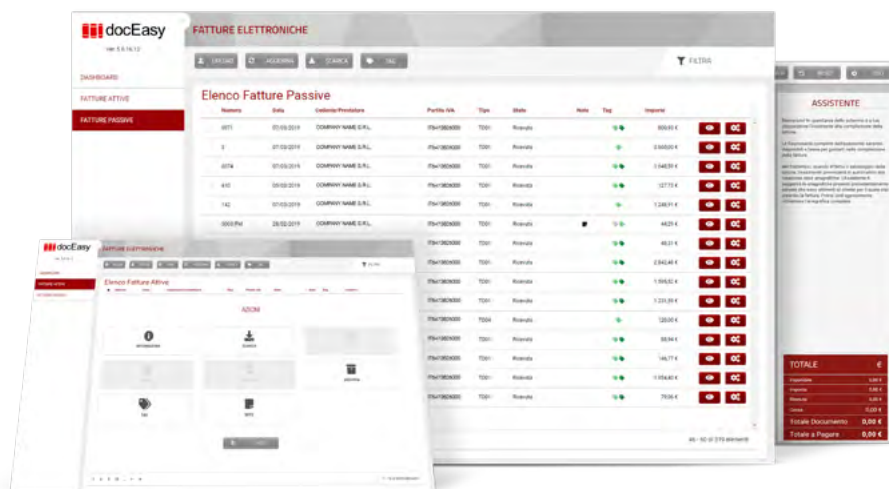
docEasy
ver. 5.9.16.12

DASHBOARD
FATTURE ATTIVE
FATTURE PASSIVE

FATTURE ELETTRONICHE

UPLOAD
AGGIORNA
SCARICA
TAG

FILTRA

Elenco Fatture Passive

| Numero | Data | Cedente/Prestatore | Partita IVA | Tipo | Stato | Note | Tag | Importo |
|---|---|---|---|---|---|---|---|---|
| 4571 | 07/03/2019 | COMPANY NAME S.R.L. | IT04138026000 | TD01 | Ricevuta | | | 609,93 € |
| 5 | 07/03/2019 | COMPANY NAME S.R.L. | IT04138026000 | TD01 | Ricevuta | | | 2.569,00 € |
| 6774 | 07/03/2019 | COMPANY NAME S.R.L. | IT04138026000 | TD01 | Ricevuta | | | 1.548,59 € |
| 410 | 05/03/2019 | COMPANY NAME S.R.L. | IT04138026000 | TD01 | Ricevuta | | | 127,73 € |
| 142 | 05/03/2019 | COMPANY NAME S.R.L. | IT04138026000 | TD01 | Ricevuta | | | 7.248,91 € |
| 0003/PM | 28/02/2019 | COMPANY NAME S.R.L. | IT04138026000 | TD01 | Ricevuta | | | 44,05 € |
| | | | IT04138026000 | TD01 | Ricevuta | | | 48,51 € |
| | | | IT04138026000 | TD01 | Ricevuta | | | 2.842,46 € |
| | | | IT04138026000 | TD01 | Ricevuta | | | 1.509,52 € |
| | | | IT04138026000 | TD01 | Ricevuta | | | 1.231,59 € |
| | | | IT04138026000 | TD04 | Ricevuta | | | 120,00 € |
| | | | IT04138026000 | TD01 | Ricevuta | | | 88,94 € |
| | | | IT04138026000 | TD01 | Ricevuta | | | 146,77 € |
| | | | IT04138026000 | TD01 | Ricevuta | | | 1.554,40 € |
| | | | IT04138026000 | TD01 | Ricevuta | | | 79,56 € |

46 - 60 di 270 elementi

INDIETRO

ASSISTENTE

TOTALE €
Imponibile 0,00 €
Imposta 0,00 €
Ritenute 0,00 €
Cassa 0,00 €
Totale Documento 0,00 €
Totale a Pagare 0,00 €

docEasy
FATTURE ELETTRONICHE
DASHBOARD
FATTURE ATTIVE
FATTURE PASSIVE
FILTRA
Elenco Fatture Attive
AZIONI
Visualizza
Scarica
Elimina
Tag
Note
CHIUDI